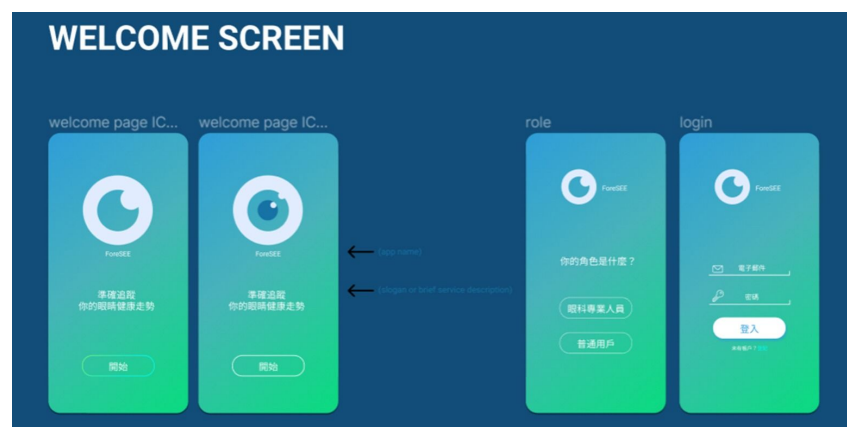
WELCOME SCREEN

welcome page IC...

ForeSEE

準確追蹤
你的眼睛健康走勢

開始

welcome page IC...

ForeSEE

準確追蹤
你的眼睛健康走勢

開始

(app name)

(slogan or brief service description)

role

ForeSEE

你的角色是什麼？

眼科專業人員

普通用戶

login

ForeSEE

電子郵件

密碼

登入

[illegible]